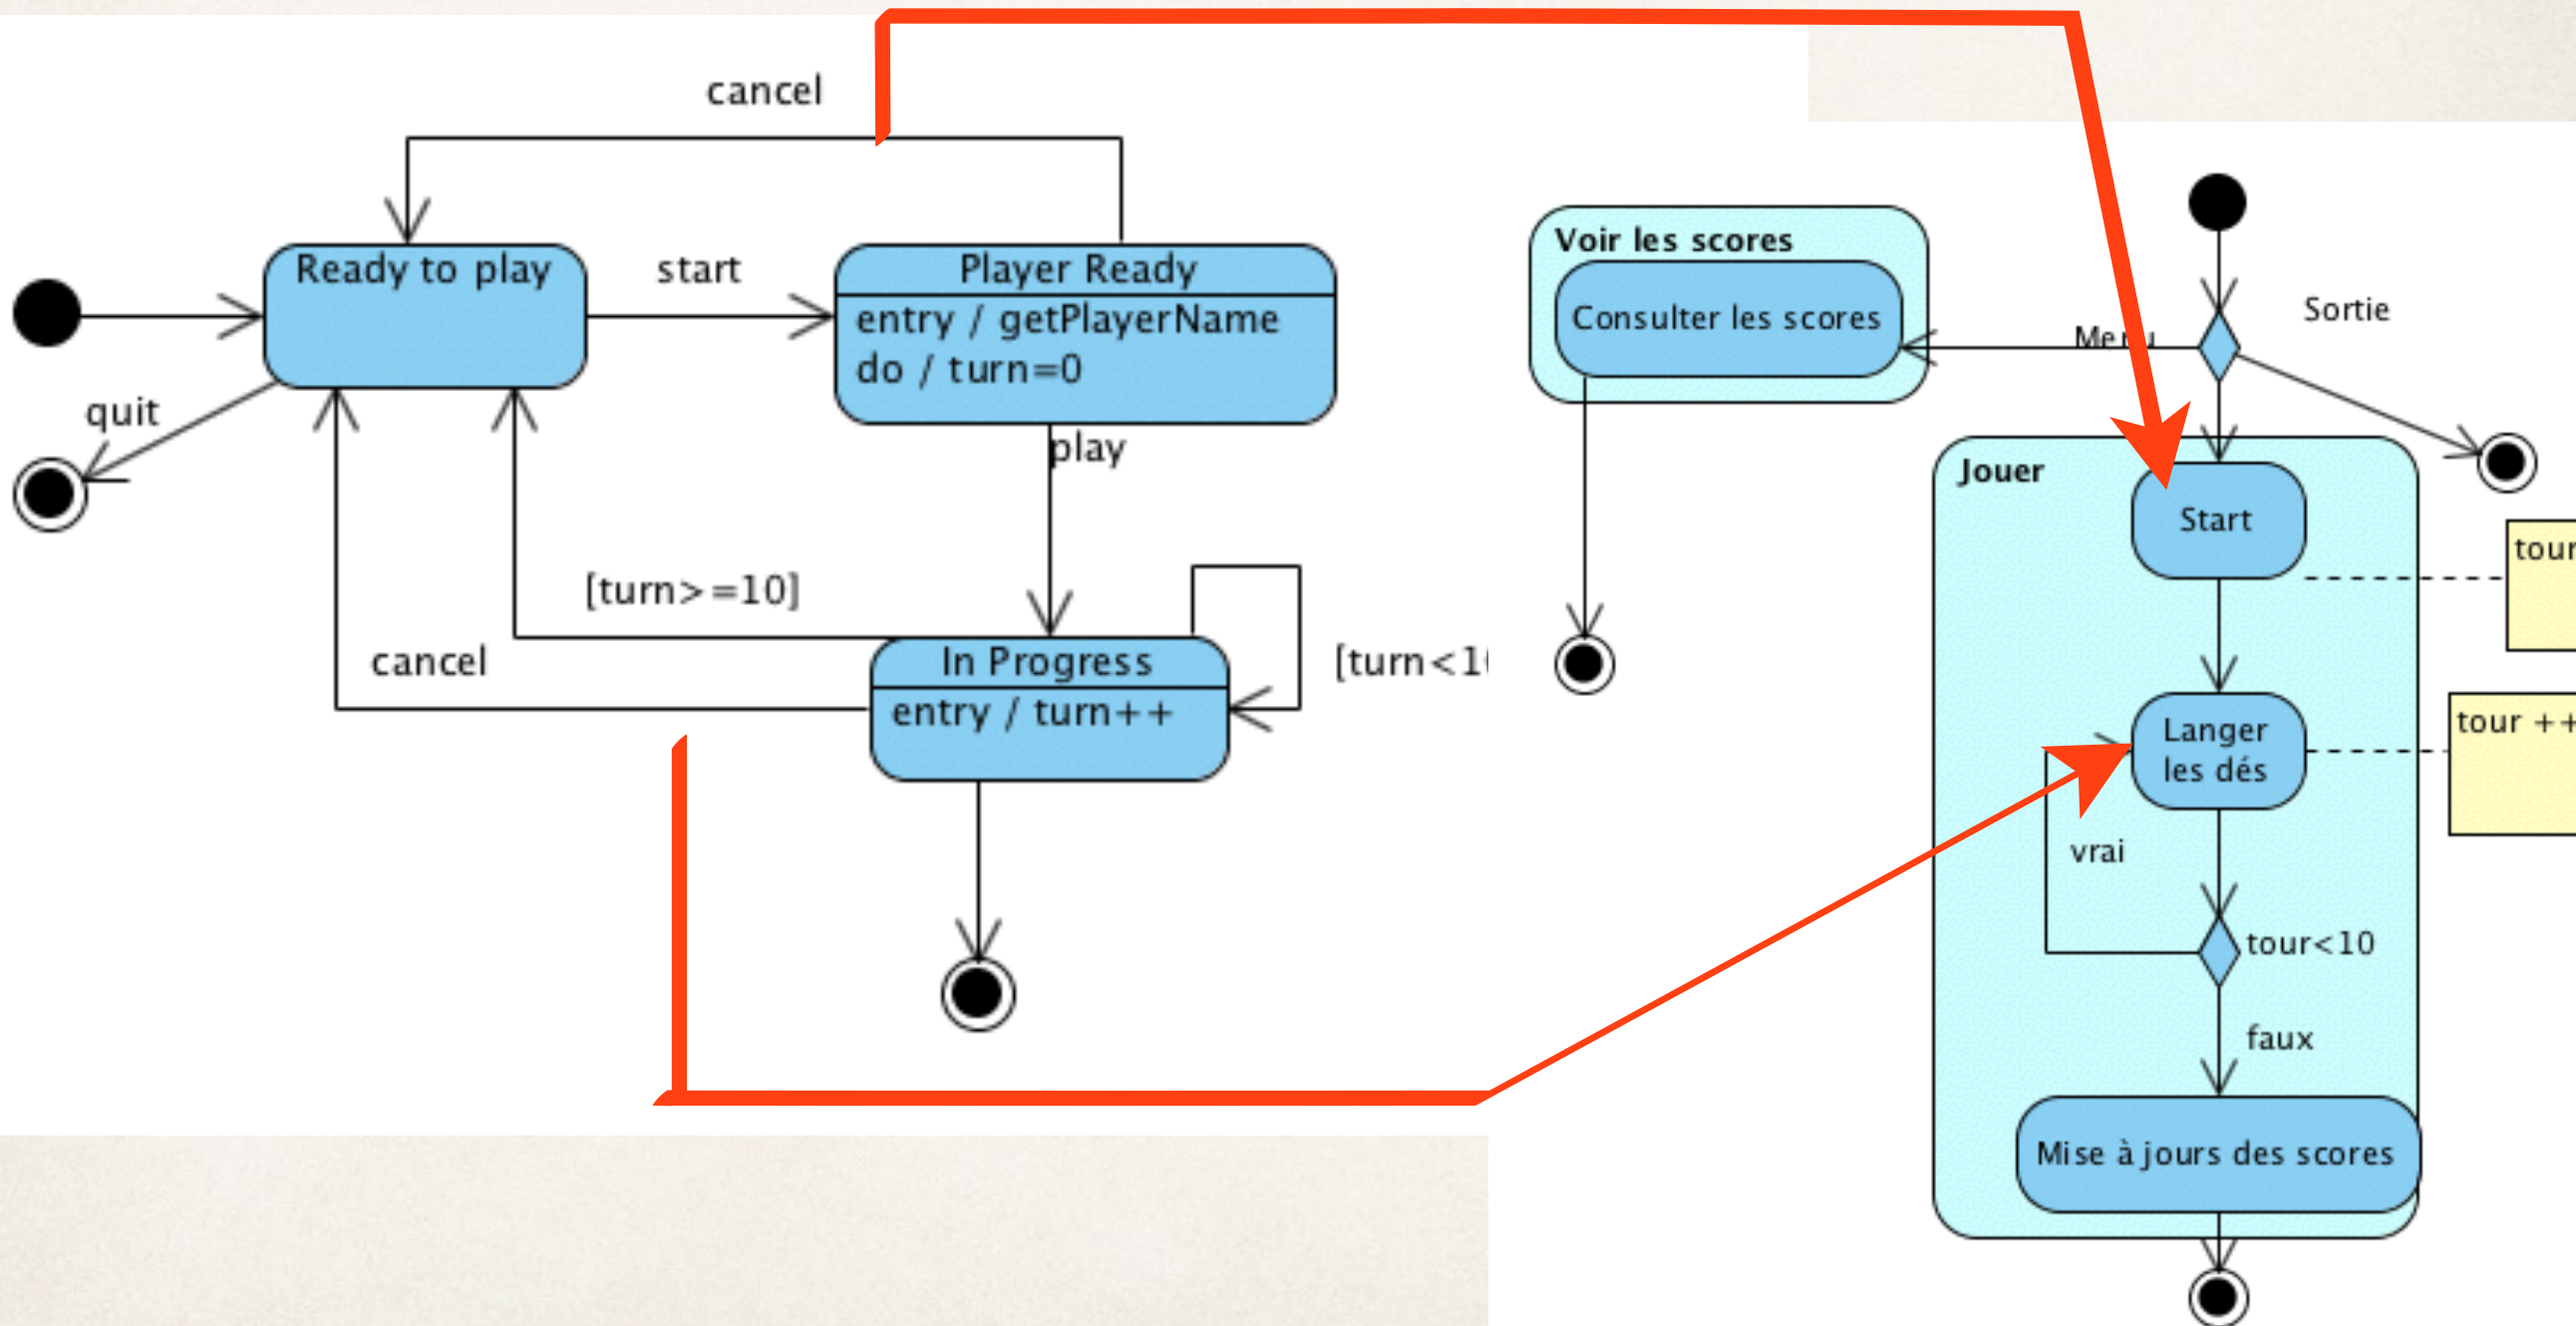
cancel

Ready to play

start

Player Ready
entry / getPlayerName
do / turn=0

quit

play

[turn>=10]

cancel

In Progress
entry / turn++

[turn<1

Voir les scores

Consulter les scores

Menu

Sortie

Jouer

Start

tour

Langer les dés

tour ++

vrai

tour<10

faux

Mise à jours des scores